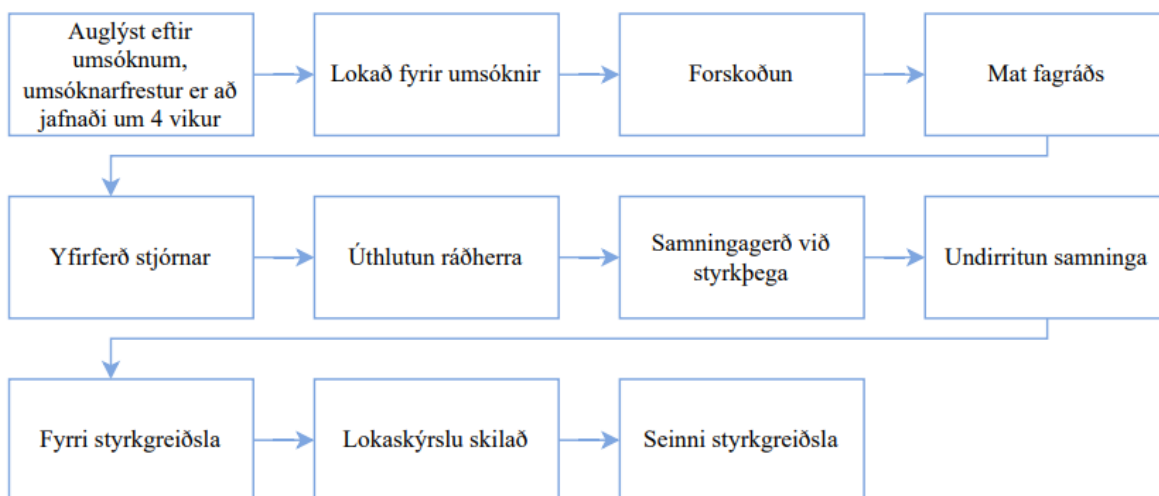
Auglýst eftir umsóknum, umsóknarfrestur er að jafnaði um 4 vikur

Lokað fyrir umsóknir

Forskoðun

Mat fagráðs

Yfirferð stjórnar

Úthlutun ráðherra

Samningagerð við styrkþega

Undirritun samninga

Fyrri styrkgreiðsla

Lokaskýrslu skilað

Seinni styrkgreiðsla